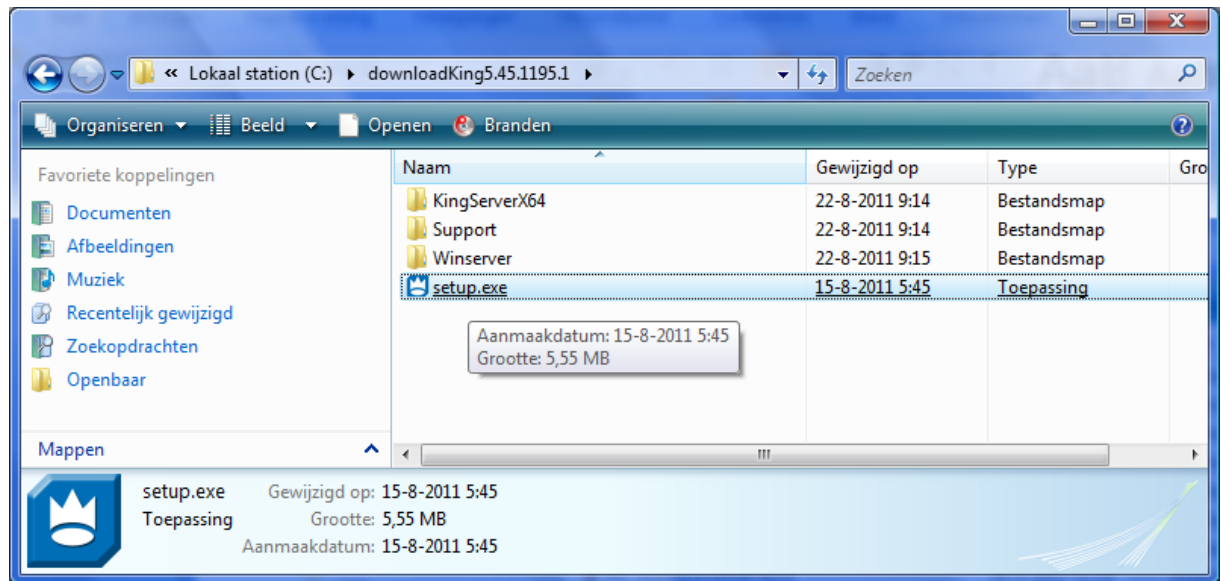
« Lokaal station (C:) ▸ downloadKing5.45.1195.1 ▸

Zoeken

Organiseren ▾ Beeld ▾ Openen Branden

Favoriete koppelingen

Documenten

Afbeeldingen

Muziek

Recentelijk gewijzigd

Zoekopdrachten

Openbaar

Mappen

| Naam | Gewijzigd op | Type | Gro |
|---|---|---|---|
| KingServerX64 | 22-8-2011 9:14 | Bestandsmap | |
| Support | 22-8-2011 9:14 | Bestandsmap | |
| Winserver | 22-8-2011 9:15 | Bestandsmap | |
| setup.exe | 15-8-2011 5:45 | Toepassing | |

Aanmaakdatum: 15-8-2011 5:45
Grootte: 5,55 MB

setup.exe Gewijzigd op: 15-8-2011 5:45
Toepassing Grootte: 5,55 MB
Aanmaakdatum: 15-8-2011 5:45